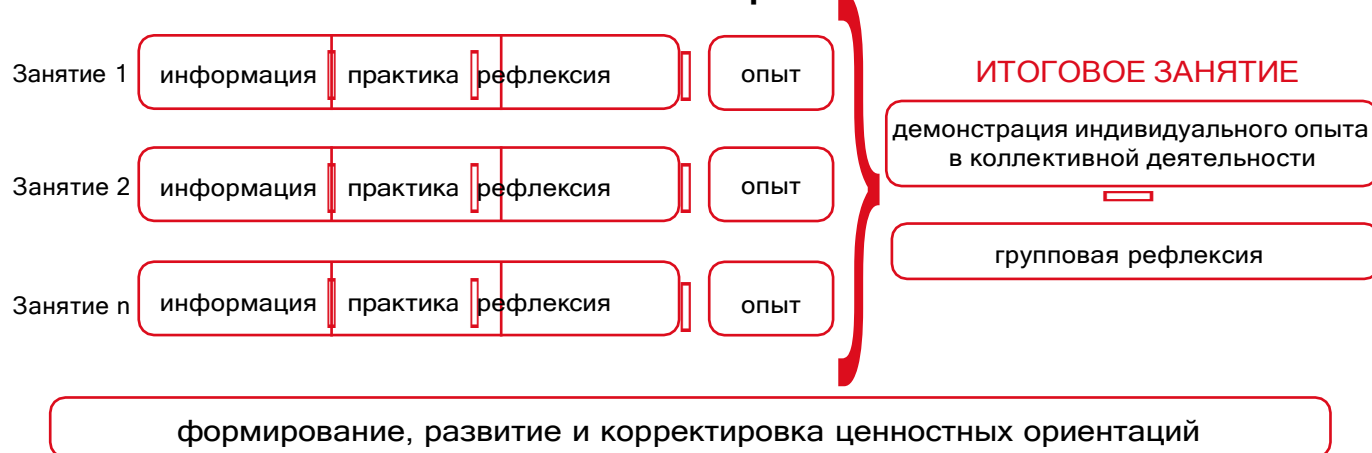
Занятие 1 информация практика рефлексия опыт

Занятие 2 информация практика рефлексия опыт

Занятие n информация практика рефлексия опыт

ИТОГОВОЕ ЗАНЯТИЕ

демонстрация индивидуального опыта в коллективной деятельности

групповая рефлексия

формирование, развитие и корректировка ценностных ориентаций